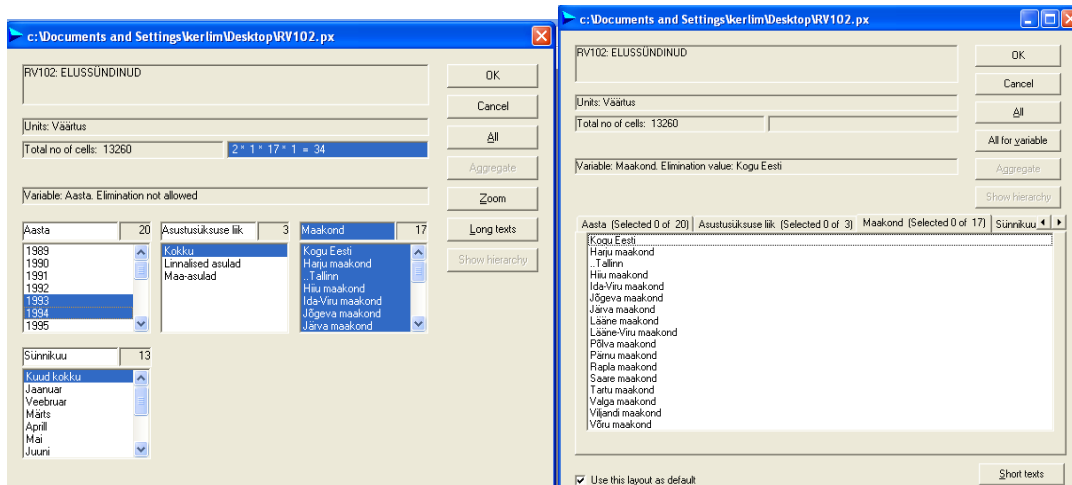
c:\Documents and Settings\kerlim\Desktop\RV102.px

RV102: ELUSSÜNDINUD

OK

Cancel

Units: Väärtus

All

Total no of cells: 13260

2 * 1 * 17 * 1 = 34

Aggregate

Variable: Aasta. Elimination not allowed

Zoom

Aasta 20

Asustusüksuse liik 3

Maakond 17

Long texts

Show hierarchy

1989
1990
1991
1992
1993
1994
1995

Kokku
Linnalised asulad
Maa-asulad

Kogu Eesti
Harju maakond
..Tallinn
Hiiu maakond
Ida-Viru maakond
Jõgeva maakond
Järva maakond

Sünnikuu 13

Kuud kokku
Jaanuar
Veebruar
Märts
Aprill
Mai
Juuni

c:\Documents and Settings\kerlim\Desktop\RV102.px

RV102: ELUSSÜNDINUD

OK

Cancel

Units: Väärtus

All

Total no of cells: 13260

All for variable

Variable: Maakond. Elimination value: Kogu Eesti

Aggregate

Show hierarchy

Aasta (Selected 0 of 20) Asustusüksuse liik (Selected 0 of 3) Maakond (Selected 0 of 17) Sünnikuu

Kogu Eesti
Harju maakond
..Tallinn
Hiiu maakond
Ida-Viru maakond
Jõgeva maakond
Järva maakond
Lääne maakond
Lääne-Viru maakond
Põlva maakond
Pärnu maakond
Rapla maakond
Saare maakond
Tartu maakond
Valga maakond
Viljandi maakond
Võru maakond

Use this layout as default

Short texts